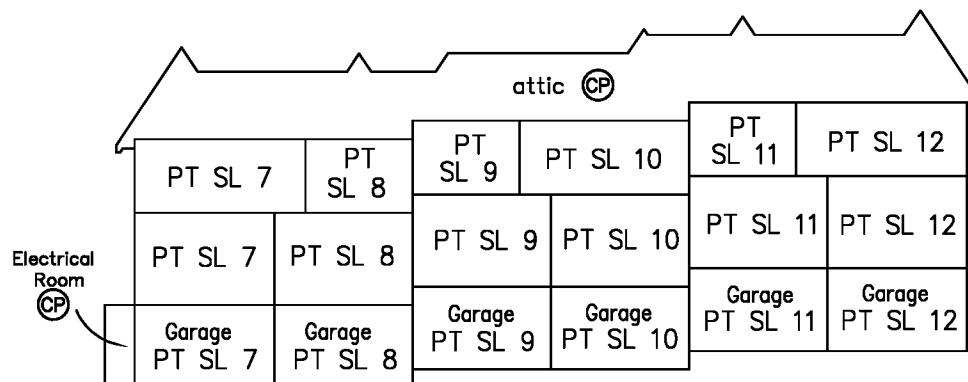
attic CP

PT SL 7

PT SL 8

PT SL 9

PT SL 10

PT SL 11

PT SL 12

PT SL 7

PT SL 8

PT SL 9

PT SL 10

PT SL 11

PT SL 12

Electrical Room CP

Garage PT SL 7

Garage PT SL 8

Garage PT SL 9

Garage PT SL 10

Garage PT SL 11

Garage PT SL 12